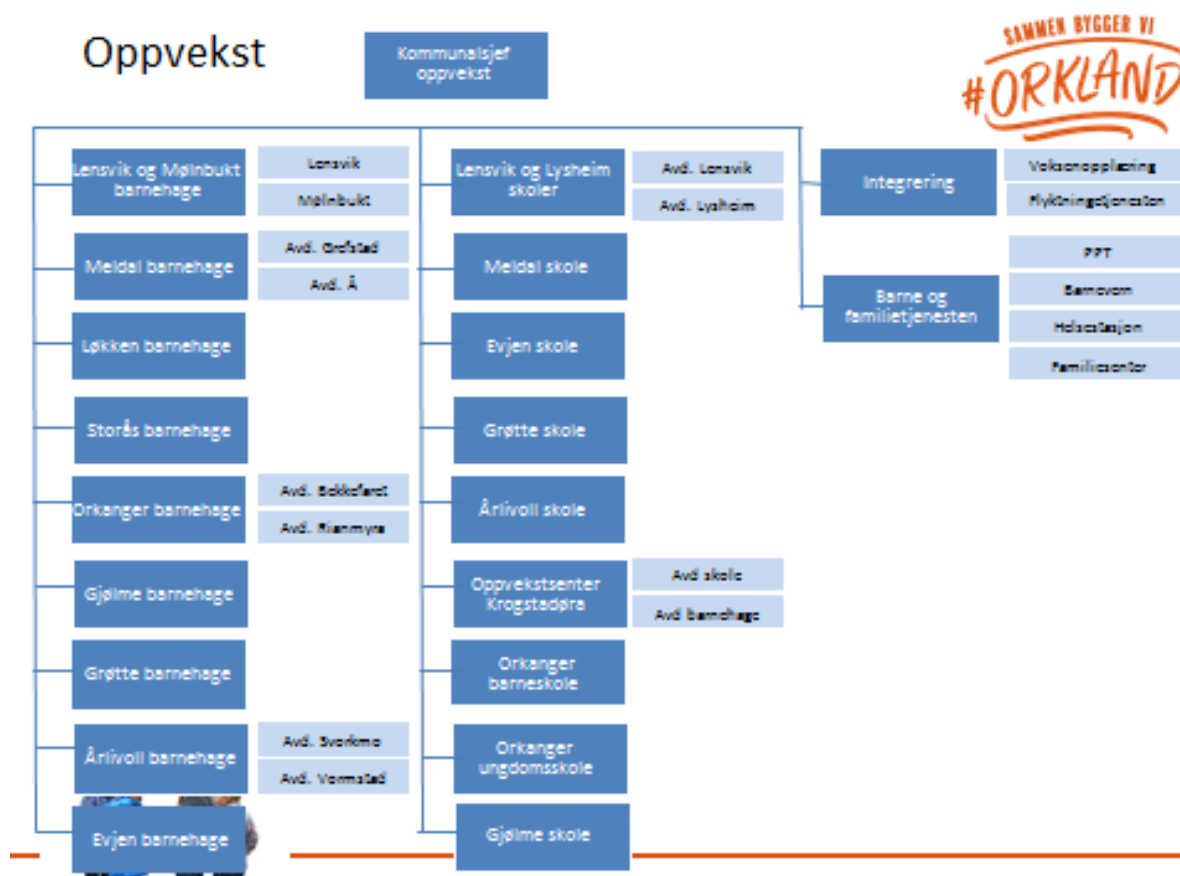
Oppvekst

Kommunalsjef oppvekst

SAMMEN BYGGER VI #ORKLAND

Lensvik og Mølnbukt barnehage
Lensvik
Mølnbukt

Meldal barnehage
Avd. Grefstad
Avd. Å

Løkken barnehage

Storås barnehage

Orkanger barnehage
Avd. Bekkefaret
Avd. Rianmyra

Gjølme barnehage

Grøtte barnehage

Årlivoll barnehage
Avd. Svorkmo
Avd. Vormstad

Evjen barnehage

Lensvik og Lysheim skoler
Avd. Lensvik
Avd. Lysheim

Meldal skole

Evjen skole

Grøtte skole

Årlivoll skole

Oppvekstsenter Krogstadøra
Avd skole
Avd barnehage

Orkanger barneskole

Orkanger ungdomsskole

Gjølme skole

Integrering
Voksenopplæring
Flyktningtjenesten

Barne og familietjenesten
PPT
Barnevern
Helsestasjon
Familiesenter